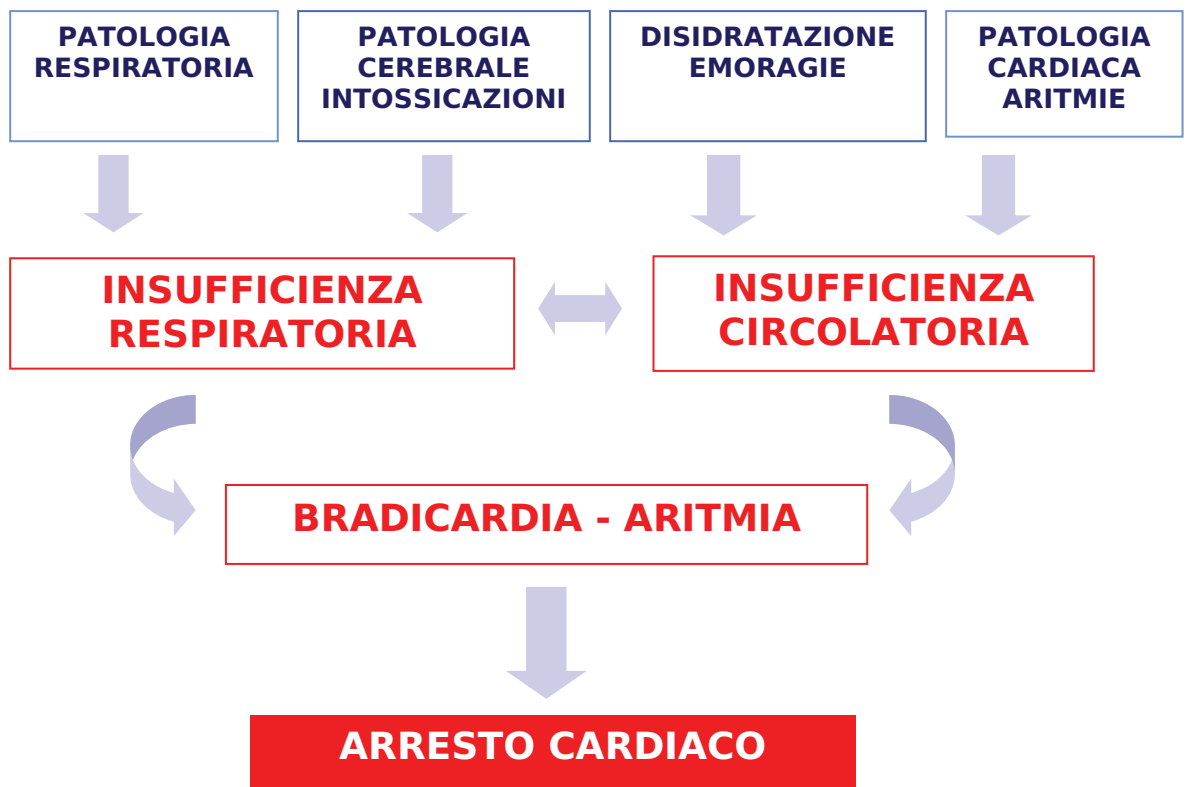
PATOLOGIA RESPIRATORIA

PATOLOGIA CEREBRALE INTOSSICAZIONI

DISIDRATAZIONE EMORAGIE

PATOLOGIA CARDIACA ARITMIE

INSUFFICIENZA RESPIRATORIA

INSUFFICIENZA CIRCOLATORIA

BRADICARDIA - ARITMIA

ARRESTO CARDIACO